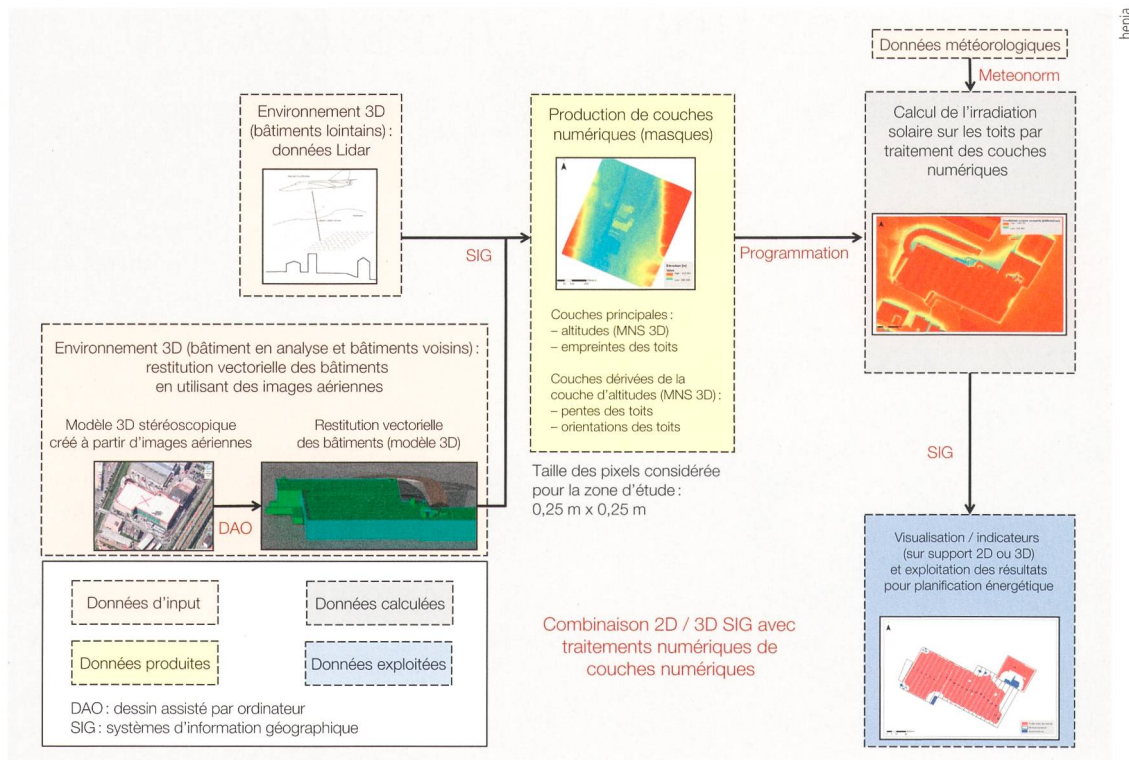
benia

Données météorologiques

Meteonorm

Calcul de l'irradiation solaire sur les toits par traitement des couches numériques

Environnement 3D (bâtiments lointains) : données Lidar

SIG

Production de couches numériques (masques)

Programmation

Couches principales :
– altitudes (MNS 3D)
– empreintes des toits

Couches dérivées de la couche d'altitudes (MNS 3D) :
– pentes des toits
– orientations des toits

Taille des pixels considérée pour la zone d'étude : 0,25 m x 0,25 m

Environnement 3D (bâtiment en analyse et bâtiments voisins) : restitution vectorielle des bâtiments en utilisant des images aériennes

Modèle 3D stéréoscopique créé à partir d'images aériennes

Restitution vectorielle des bâtiments (modèle 3D)

DAO

SIG

Visualisation / indicateurs (sur support 2D ou 3D) et exploitation des résultats pour planification énergétique

Données d'input

Données calculées

Données produites

Données exploitées

DAO : dessin assisté par ordinateur
SIG : systèmes d'information géographique

Combinaison 2D / 3D SIG avec traitements numériques de couches numériques